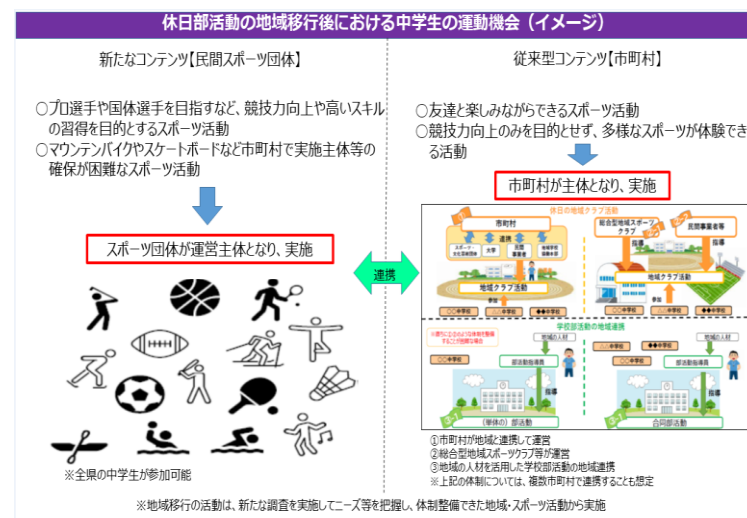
休日部活動の地域移行後における中学生の運動機会（イメージ）

新たなコンテンツ【民間スポーツ団体】

○プロ選手や国体選手を目指すなど、競技力向上や高いスキルの習得を目的とするスポーツ活動
○マウンテンバイクやスケートボードなど市町村で実施主体等の確保が困難なスポーツ活動

スポーツ団体が運営主体となり、実施

※全県の中学生が参加可能

連携

従来型コンテンツ【市町村】

○友達と楽しみながらできるスポーツ活動
○競技力向上のみを目的とせず、多様なスポーツが体験できる活動

市町村が主体となり、実施

休日の地域クラブ活動

市町村

総合型地域スポーツクラブ

民間事業者等

指導

地域クラブ活動

参加

○○中学校

◆◆中学校

学校部活動の地域連携

地域の人材

○○中学校

◆◆中学校

部活動指導

単体の部活動

合同部活動

①市町村が地域と連携して運営
②総合型地域スポーツクラブ等が運営
③地域の人材を活用した学校部活動の地域連携
※上記の体制については、複数市町村で連携することも想定

※地域移行の活動は、新たな調査を実施してニーズ等を把握し、体制整備できた地域・スポーツ活動から実施